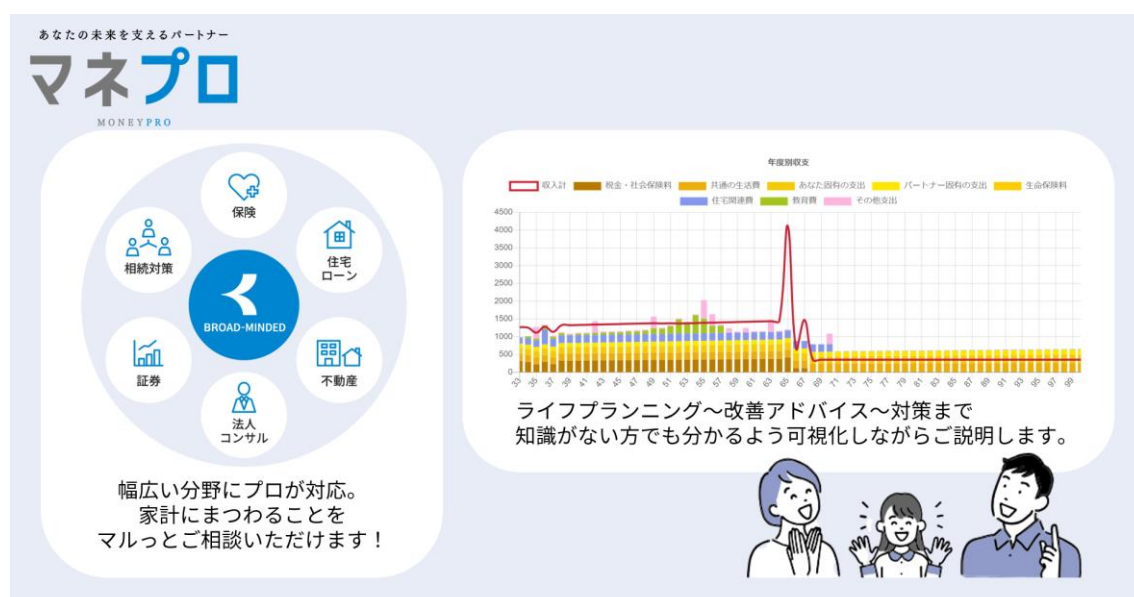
あなたの未来を支えるパートナー
マネプロ
MONEYPRO

保険
住宅ローン
不動産
法人コンサル
証券
相続対策
BROAD-MINDED

幅広い分野にプロが対応。
家計にまつわることをマルっとご相談いただけます！

年度別収支

収入計　税金・社会保険料　共通の生活費　あなた固有の支出　パートナー固有の支出　生命保険料　住宅関連費　教育費　その他支出

4500
4000
3500
3000
2500
2000
1500
1000
500
0

33 35 37 39 41 43 45 47 49 51 53 55 57 59 61 63 65 67 69 71 73 75 77 79 81 83 85 87 89 91 93 95 97 99

ライフプランニング～改善アドバイス～対策まで
知識がない方でも分かるよう可視化しながらご説明します。